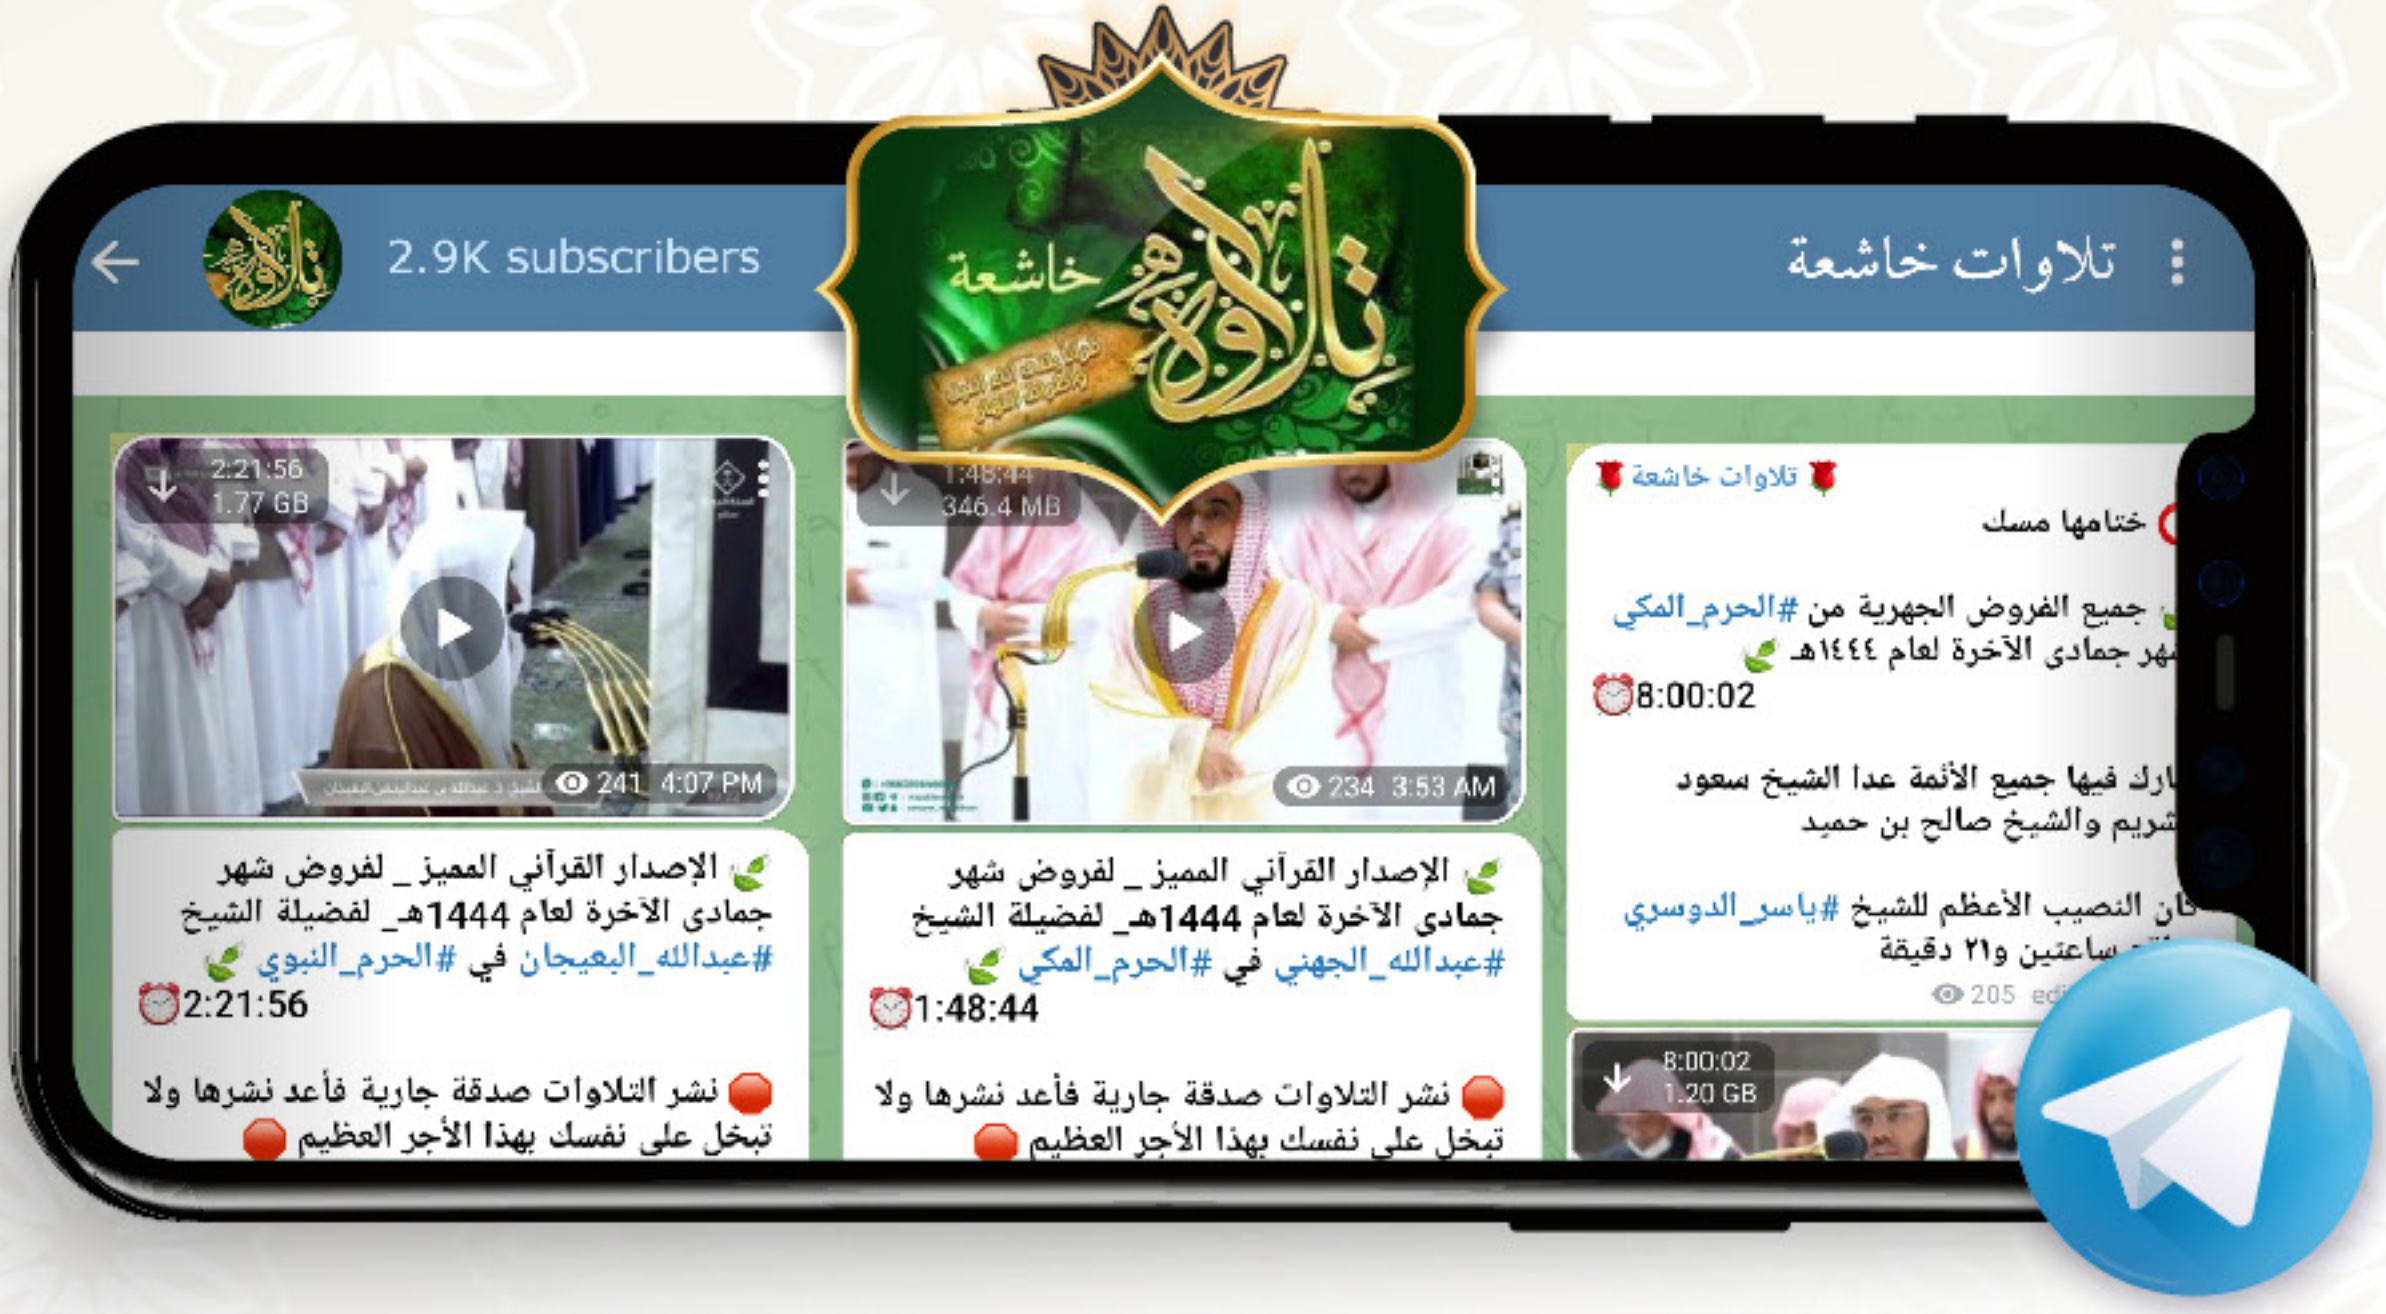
تلاوات خاشعة

2.9K subscribers

تلاوات خاشعة

تلاوات خاشعة

ختامها مسك

جميع الفروض الجهرية من #الحرم_المكي
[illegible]هر جمادى الآخرة لعام ١٤٤٤هـ
8:00:02

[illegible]ارك فيها جميع الأئمة عدا الشيخ سعود
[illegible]شريم والشيخ صالح بن حميد

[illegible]ان النصيب الأعظم للشيخ #ياسر_الدوسري
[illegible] ساعتين و٢١ دقيقة

205 edi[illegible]

8:00:02
1.20 GB

1:48:44
346.4 MB

234 3:53 AM

الإصدار القرآني المميز _ لفروض شهر جمادى الآخرة لعام 1444هـ_ لفضيلة الشيخ #عبدالله_الجهني في #الحرم_المكي
1:48:44

نشر التلاوات صدقة جارية فأعد نشرها ولا تبخل على نفسك بهذا الأجر العظيم

2:21:56
1.77 GB

241 4:07 PM

الإصدار القرآني المميز _ لفروض شهر جمادى الآخرة لعام 1444هـ_ لفضيلة الشيخ #عبدالله_البعيجان في #الحرم_النبوي
2:21:56

نشر التلاوات صدقة جارية فأعد نشرها ولا تبخل على نفسك بهذا الأجر العظيم